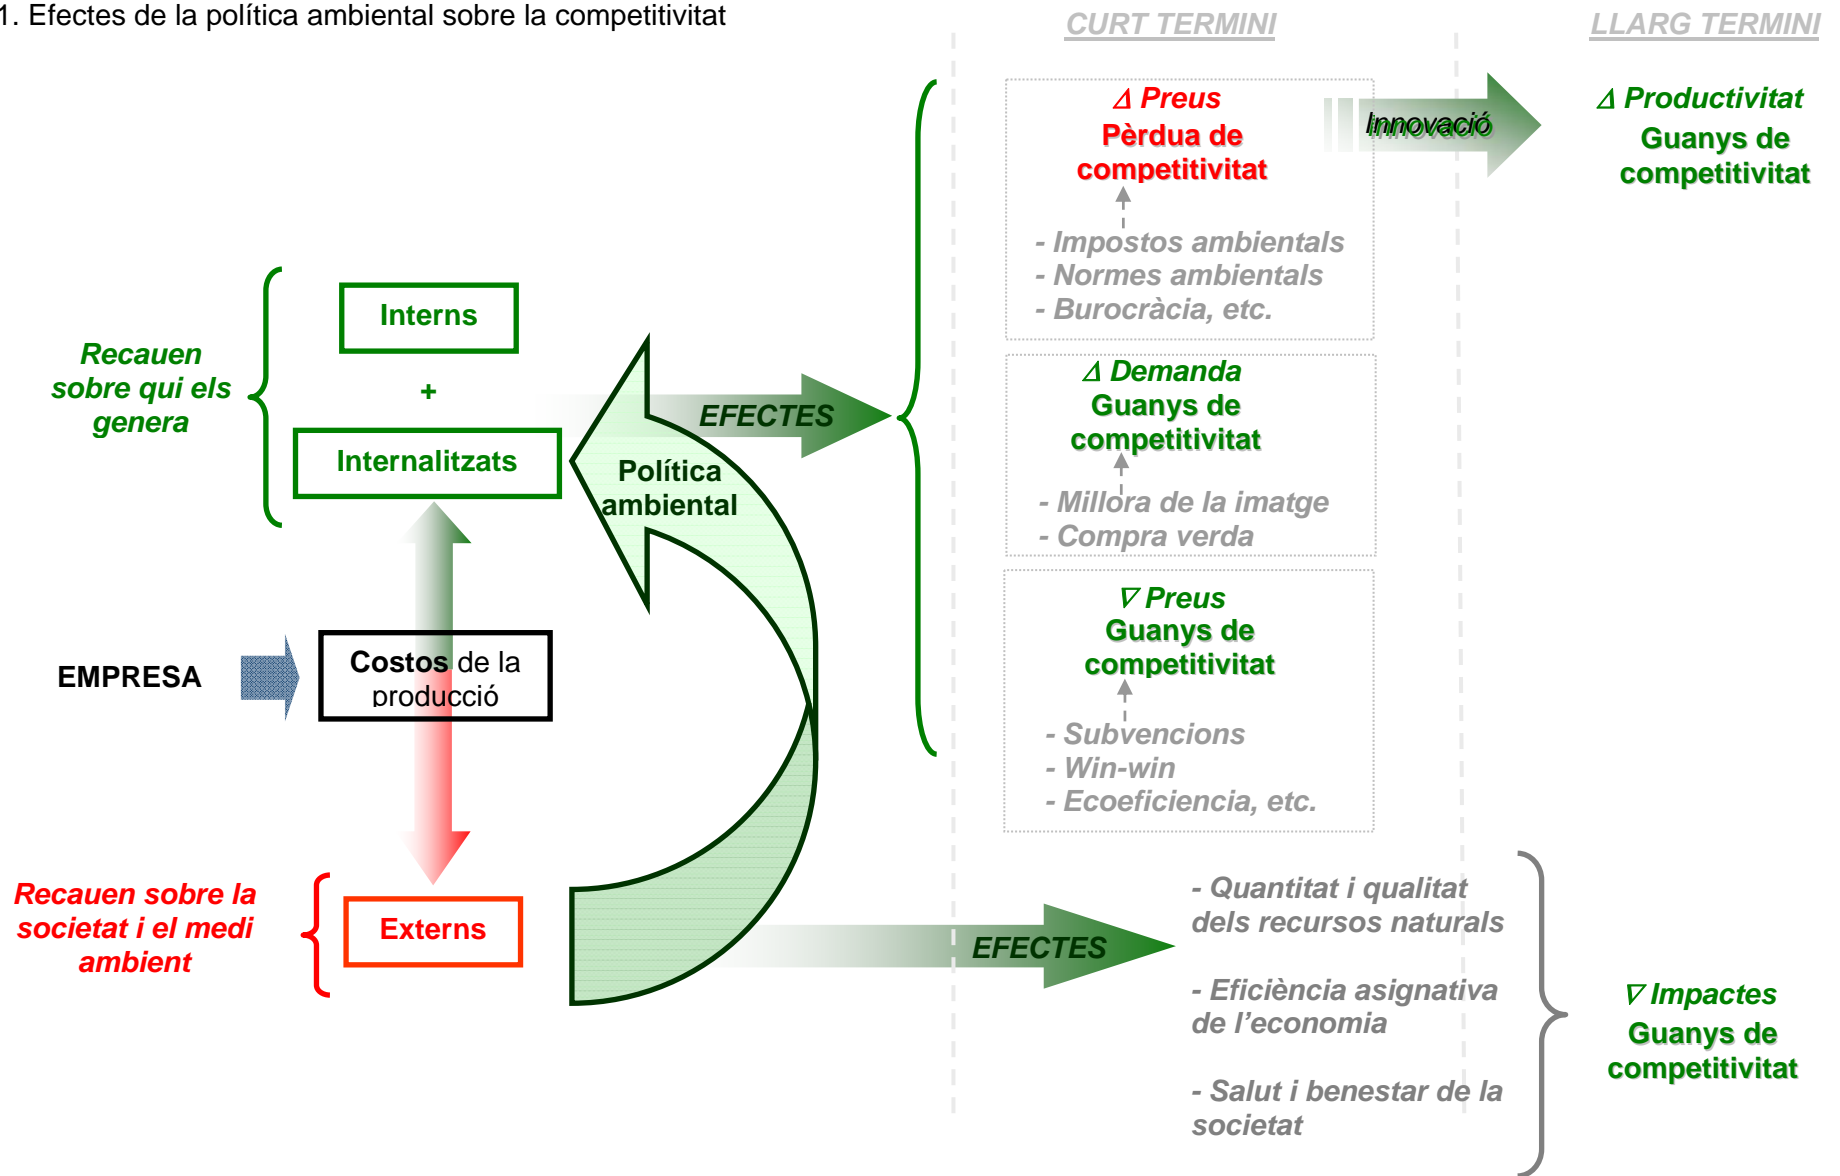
1. Efectes de la política ambiental sobre la competitivitat

CURT TERMINI

LLARG TERMINI

∆ Preus
Pèrdua de competitivitat

- Impostos ambientals
- Normes ambientals
- Burocràcia, etc.

Innovació

∆ Productivitat
Guanys de competitivitat

∆ Demanda
Guanys de competitivitat

- Millora de la imatge
- Compra verda

∇ Preus
Guanys de competitivitat

- Subvencions
- Win-win
- Ecoeficiencia, etc.

Recauen sobre qui els genera

Interns

+

Internalitzats

EFECTES

Política ambiental

EMPRESA

Costos de la producció

Recauen sobre la societat i el medi ambient

Externs

EFECTES

- Quantitat i qualitat dels recursos naturals

- Eficiència asignativa de l'economia

- Salut i benestar de la societat

∇ Impactes
Guanys de competitivitat